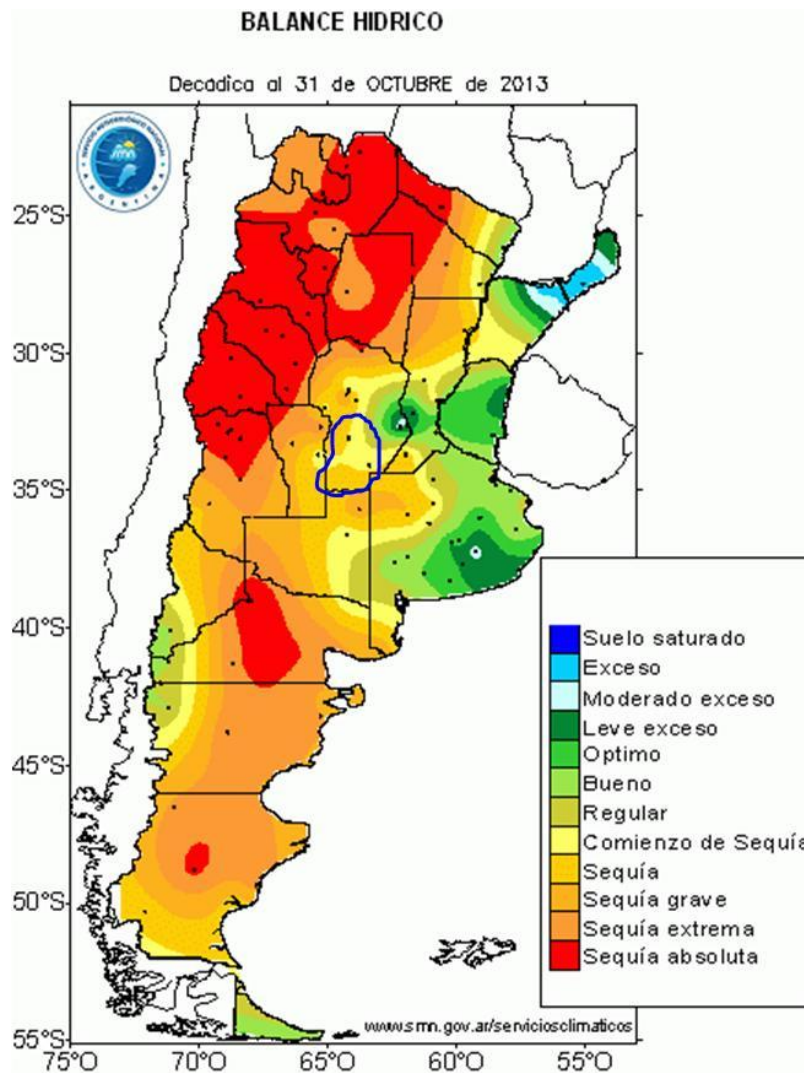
BALANCE HIDRICO

Decadica al 31 de OCTUBRE de 2013

25°S
30°S
35°S
40°S
45°S
50°S
55°S
75°O
70°O
65°O
60°O
55°O

Suelo saturado
Exceso
Moderado exceso
Leve exceso
Optimo
Bueno
Regular
Comienzo de Sequía
Sequía
Sequía grave
Sequía extrema
Sequía absoluta

www.smn.gov.ar/serviciosclimaticos